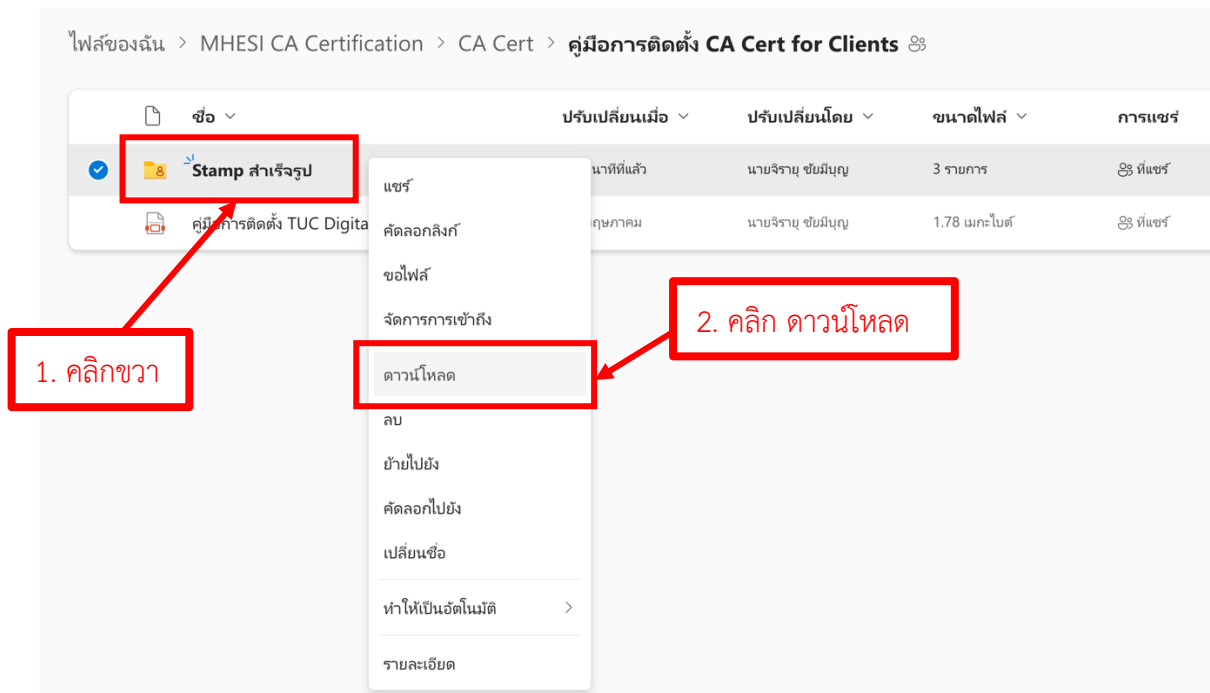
ไฟล์ของฉัน > MHESI CA Certification > CA Cert > คู่มือการติดตั้ง CA Cert for Clients

| | ชื่อ | ปรับเปลี่ยนเมื่อ | ปรับเปลี่ยนโดย | ขนาดไฟล์ | การแชร์ |
|---|---|---|---|---|---|
| | Stamp สำเร็จรูป | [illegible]นาทีที่แล้ว | นายจิรายุ ชัยมิบุญ | 3 รายการ | ที่แชร์ |
| | คู่มือการติดตั้ง TUC Digita | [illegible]ฤษภาคม | นายจิรายุ ชัยมิบุญ | 1.78 เมกะไบต์ | ที่แชร์ |

แชร์
คัดลอกลิงก์
ขอไฟล์
จัดการการเข้าถึง
ดาวน์โหลด
ลบ
ย้ายไปยัง
คัดลอกไปยัง
เปลี่ยนชื่อ
ทำให้เป็นอัตโนมัติ
รายละเอียด

1. คลิกขวา

2. คลิก ดาวน์โหลด